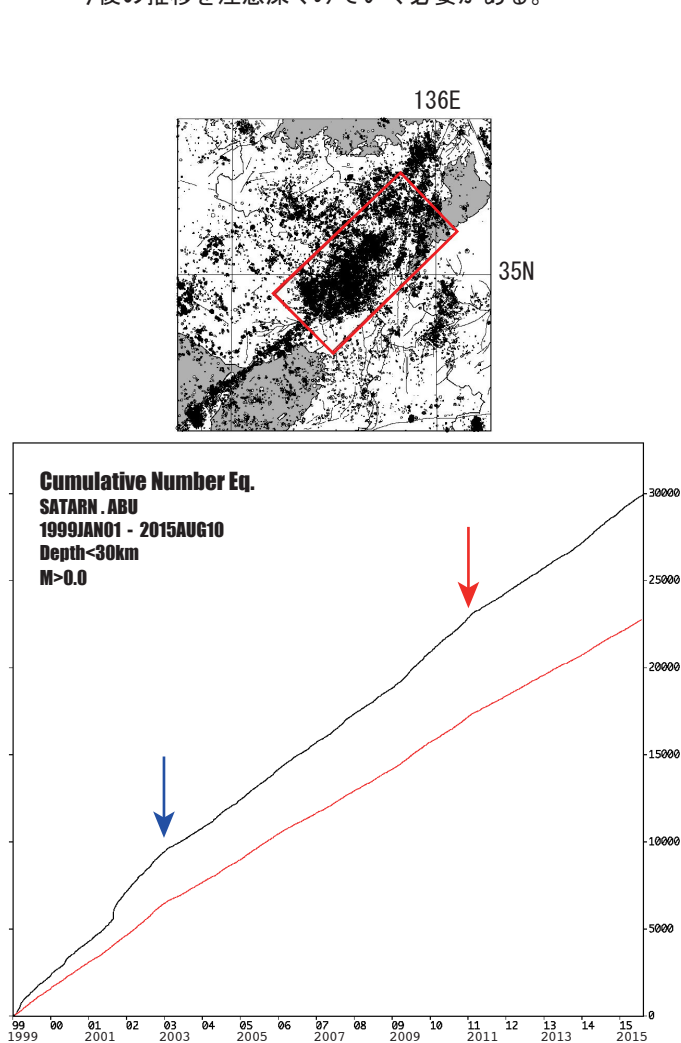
今後の推移を注意深くみていく必要がある。

136E

35N

Cumulative Number Eq.
SATARN . ABU
1999JAN01 - 2015AUG10
Depth<30km
M>0.0

30000
25000
20000
15000
10000
5000
0

99 00 01 02 03 04 05 06 07 08 09 10 11 12 13 14 15
1999 2001 2003 2005 2007 2009 2011 2013 2015